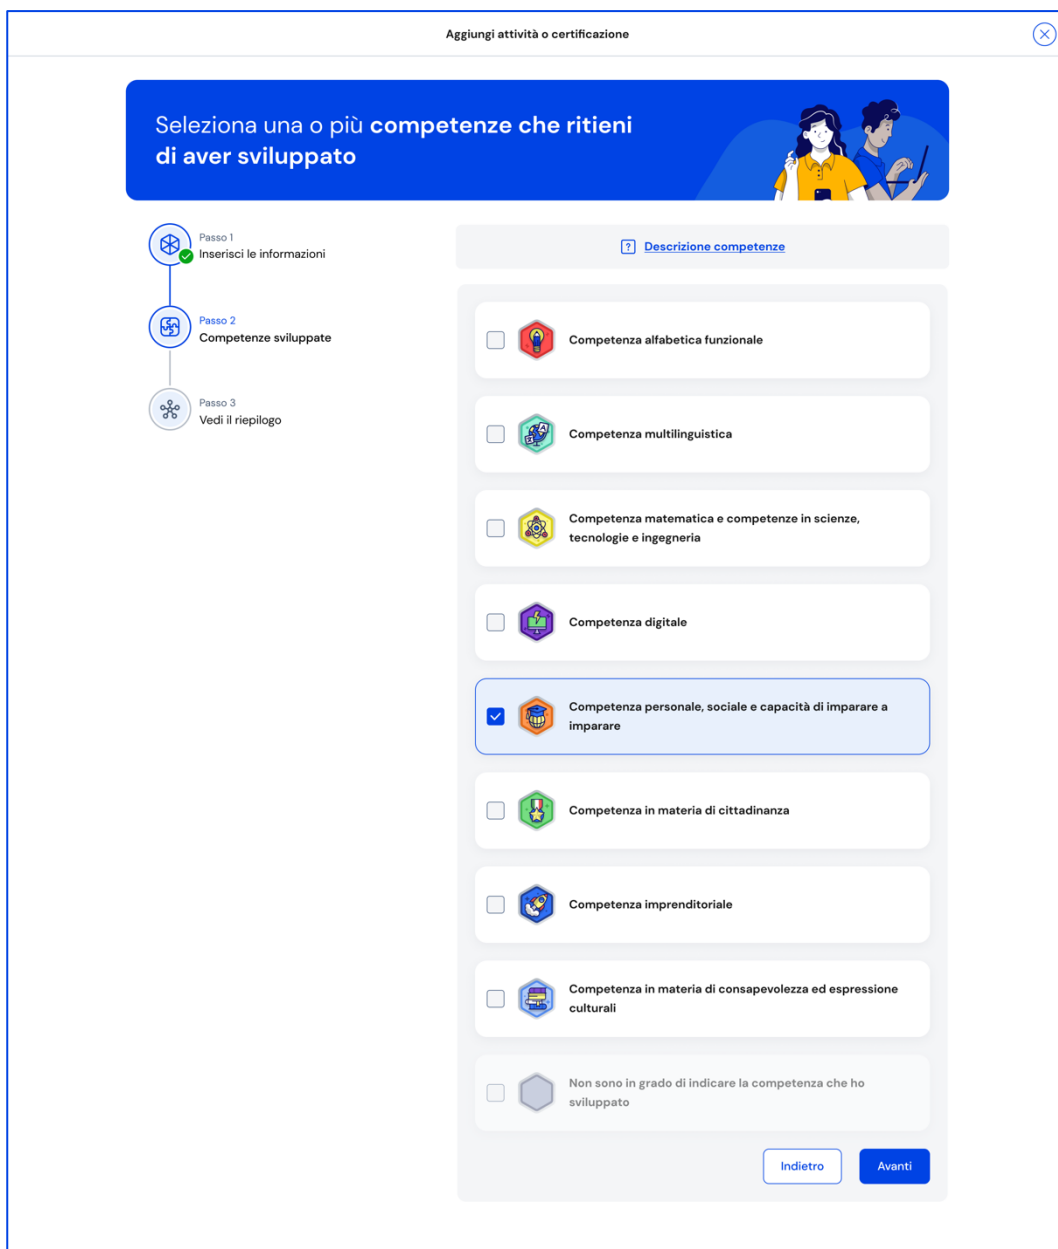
Aggiungi attività o certificazione

Seleziona una o più competenze che ritieni di aver sviluppato

Passo 1
Inserisci le informazioni

Passo 2
Competenze sviluppate

Passo 3
Vedi il riepilogo

Descrizione competenze

Competenza alfabetica funzionale

Competenza multilinguistica

Competenza matematica e competenze in scienze, tecnologie e ingegneria

Competenza digitale

Competenza personale, sociale e capacità di imparare a imparare

Competenza in materia di cittadinanza

Competenza imprenditoriale

Competenza in materia di consapevolezza ed espressione culturali

Non sono in grado di indicare la competenza che ho sviluppato

Indietro

Avanti